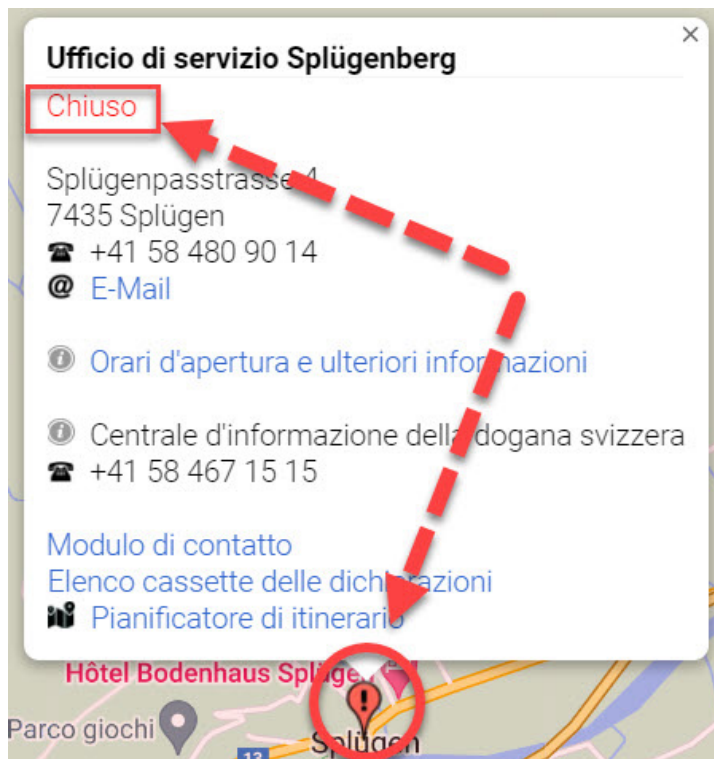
Ufficio di servizio Splügenberg
×
Chiuso

Splügenpasstrasse 4
7435 Splügen
+41 58 480 90 14
E-Mail

Orari d'apertura e ulteriori informazioni

Centrale d'informazione della dogana svizzera
+41 58 467 15 15

Modulo di contatto
Elenco cassette delle dichiarazioni
Pianificatore di itinerario

Hôtel Bodenhaus Splügen
Parco giochi
13
Splügen